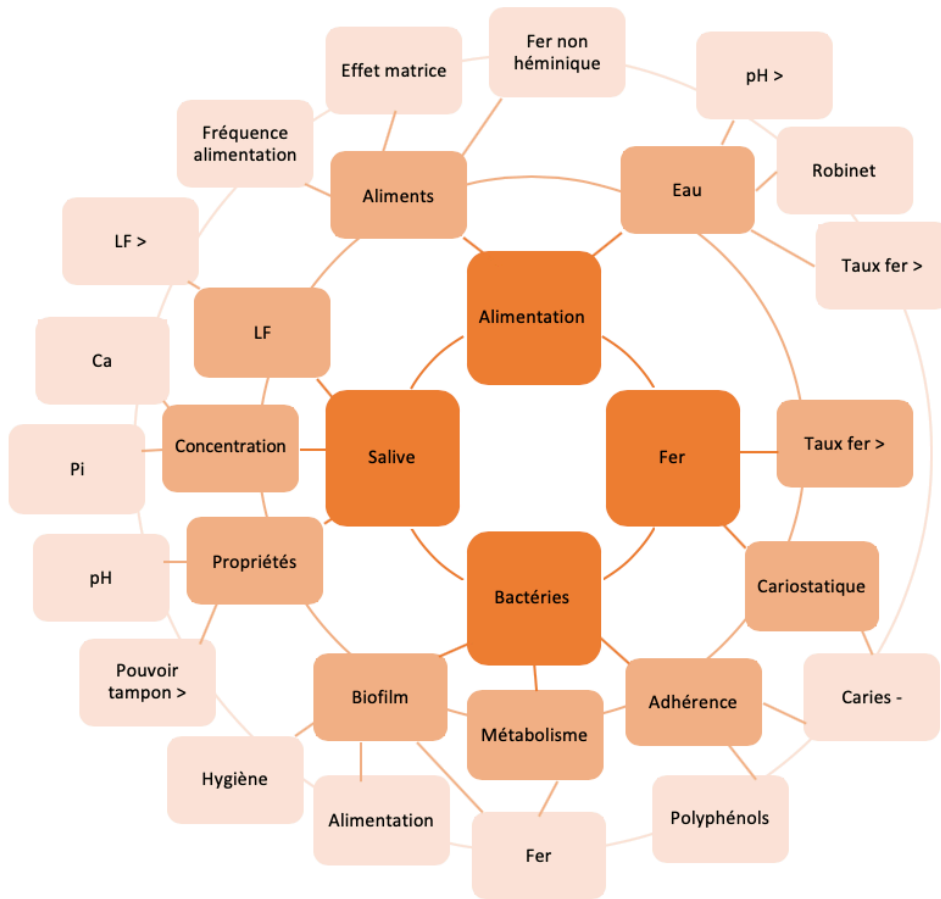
Effet matrice

Fer non héminique

pH >

Fréquence alimentation

Aliments

Eau

Robinet

LF >

Taux fer >

LF

Alimentation

Ca

Concentration

Salive

Fer

Taux fer >

Pi

pH

Propriétés

Bactéries

Cariostatique

Pouvoir tampon >

Biofilm

Métabolisme

Adhérence

Caries -

Hygiène

Alimentation

Fer

Polyphénols